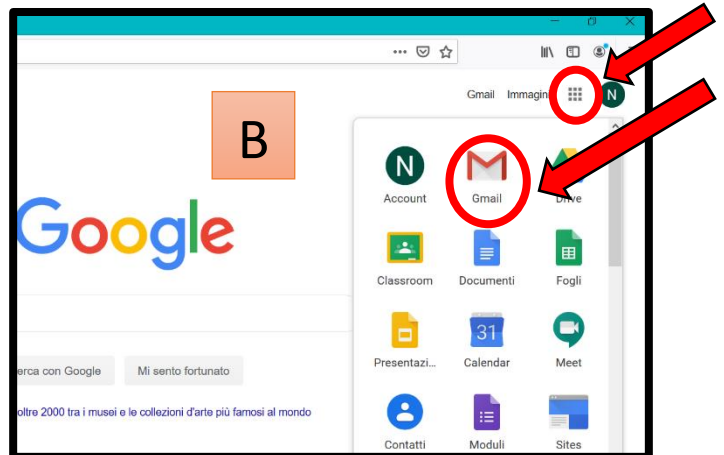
B

Gmail Immagini

N

Google

erca con Google

Mi sento fortunato

oltre 2000 tra i musei e le collezioni d'arte più famosi al mondo

N

Account

Gmail

Drive

Classroom

Documenti

Fogli

Presentazi...

31

Calendar

Meet

Contatti

Moduli

Sites